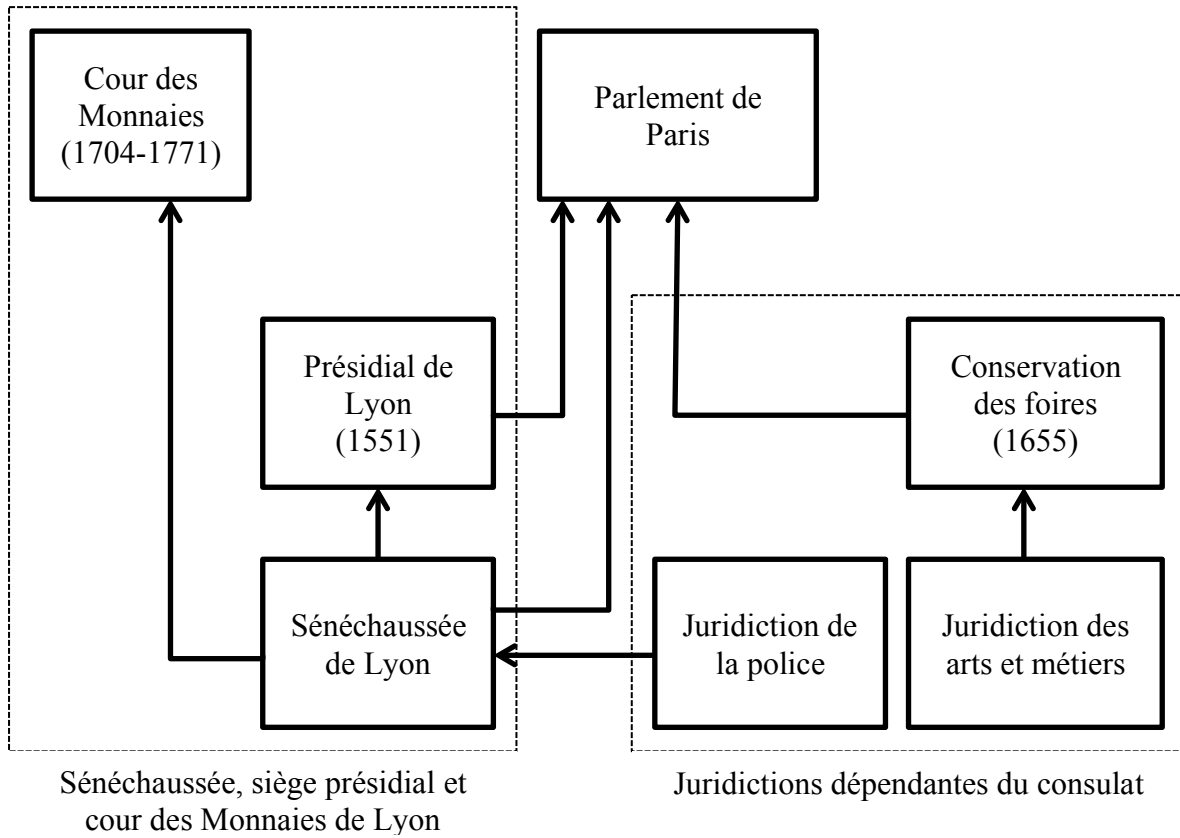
Cour des Monnaies (1704-1771)

Parlement de Paris

Présidial de Lyon (1551)

Conservation des foires (1655)

Sénéchaussée de Lyon

Juridiction de la police

Juridiction des arts et métiers

Sénéchaussée, siège présidial et cour des Monnaies de Lyon

Juridictions dépendantes du consulat